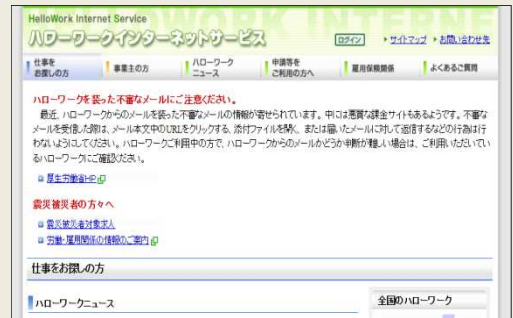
HelloWork Internet Service
ハローワークインターネットサービス

ログイン ▸サイトマップ ▸お問い合わせ先

仕事を お探しの方 | 事業主の方 | ハローワーク ニュース | 申請等を ご利用の方へ | 雇用保険関係 | よくあるご質問

ハローワークを装った不審なメールにご注意ください。

最近、ハローワークからのメールを装った不審なメールの情報が寄せられています。中には悪質な課金サイトもあるようです。不審なメールを受信した際は、メール本文中のURLをクリックする、添付ファイルを開く、または届いたメールに対して返信するなどの行為は行わないようにしてください。ハローワークご利用中の方で、ハローワークからのメールかどうか判断が難しい場合は、ご利用いただいているハローワークにご確認ください。

厚生労働省HP

震災被災者の方々へ

震災被災者対象求人
労働・雇用関係の情報のご案内

仕事をお探しの方

ハローワークニュース

全国のハローワーク